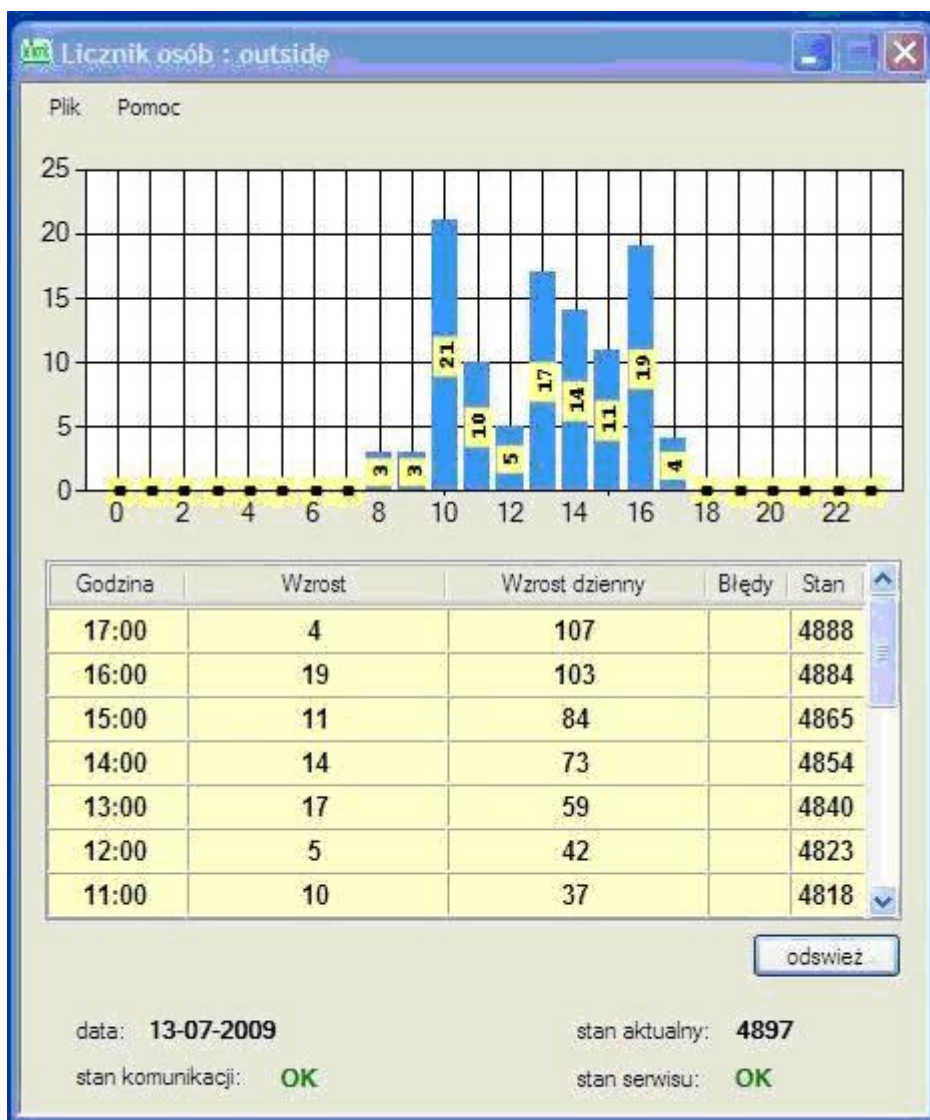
Licznik osób : outside

Plik Pomoc

25
20
15
10
5
0

3 3 21 10 5 17 14 11 19 4

0 2 4 6 8 10 12 14 16 18 20 22

| Godzina | Wzrost | Wzrost dzienny | Błędy | Stan |
|---|---|---|---|---|
| 17:00 | 4 | 107 | | 4888 |
| 16:00 | 19 | 103 | | 4884 |
| 15:00 | 11 | 84 | | 4865 |
| 14:00 | 14 | 73 | | 4854 |
| 13:00 | 17 | 59 | | 4840 |
| 12:00 | 5 | 42 | | 4823 |
| 11:00 | 10 | 37 | | 4818 |

odswież

data: 13-07-2009

stan aktualny: 4897

stan komunikacji: OK

stan serwisu: OK